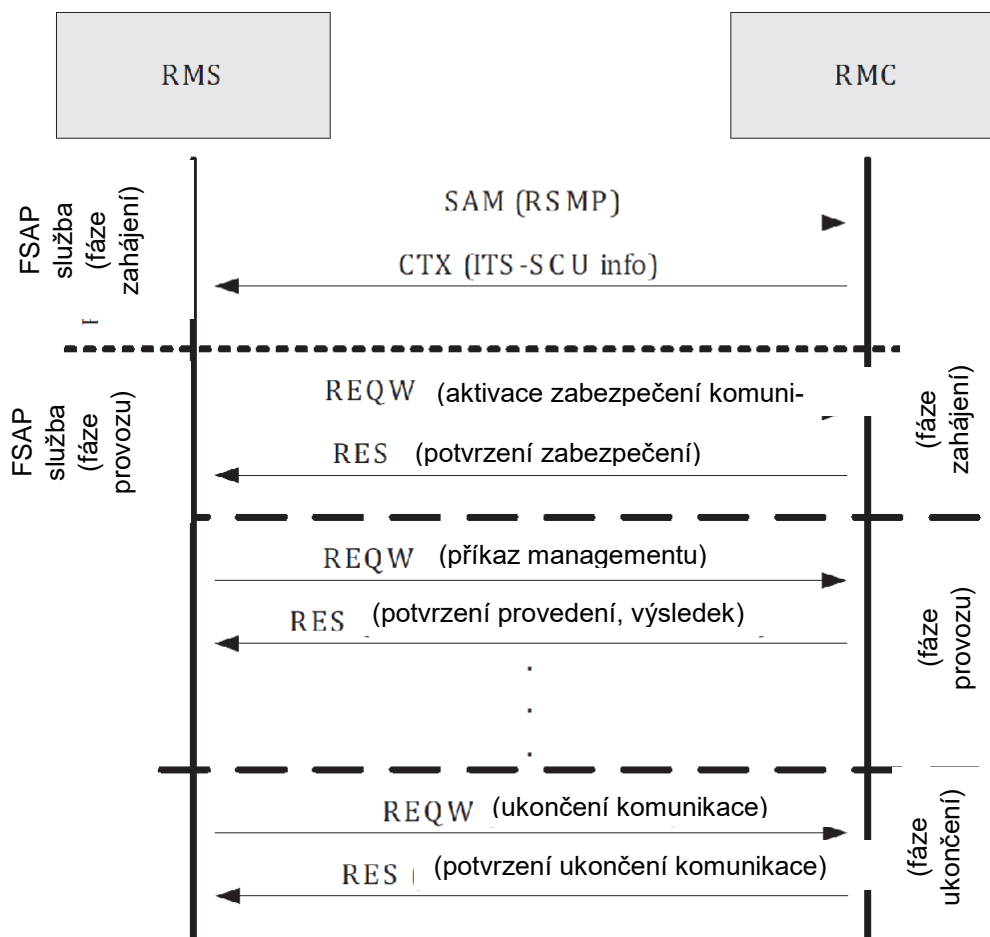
RMS

RMC

FSAP služba (fáze zahájení)

SAM (RSMP)

CTX (ITS-SCU info)

FSAP služba (fáze provozu)

REQW (aktivace zabezpečení komuni-

RES (potvrzení zabezpečení)

(fáze zahájení)

REQW (příkaz managementu)

RES (potvrzení provedení, výsledek)

.
.
.

(fáze provozu)

REQW (ukončení komunikace)

RES (potvrzení ukončení komunikace)

(fáze ukončení)